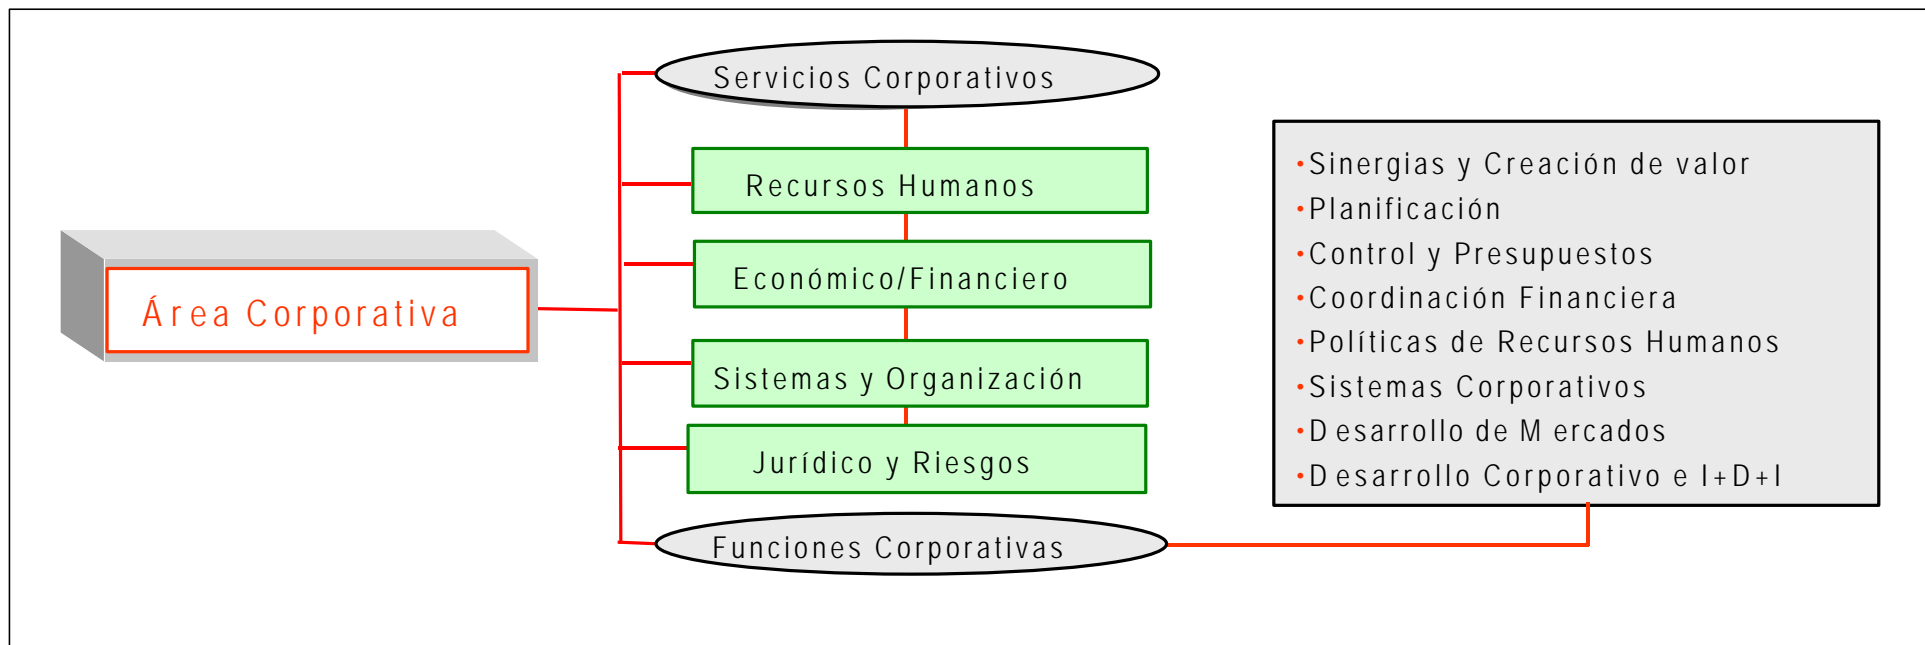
Área Corporativa

Servicios Corporativos

Recursos Humanos

Económico/Financiero

Sistemas y Organización

Jurídico y Riesgos

Funciones Corporativas

•Sinergias y Creación de valor
•Planificación
•Control y Presupuestos
•Coordinación Financiera
•Políticas de Recursos Humanos
•Sistemas Corporativos
•Desarrollo de Mercados
•Desarrollo Corporativo e I+D+I